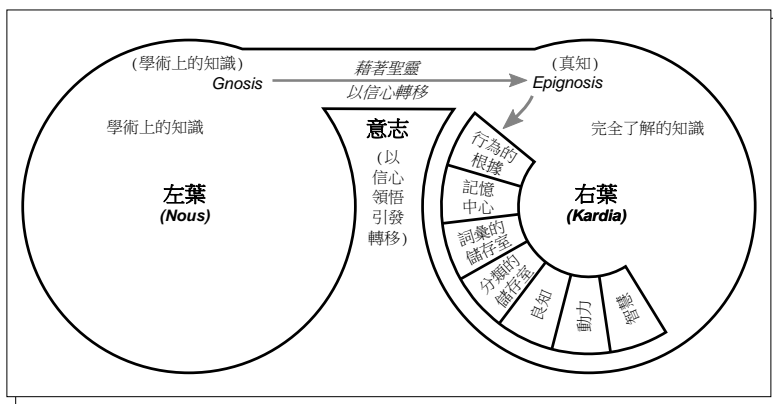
(學術上的知識)
Gnosis

藉著聖靈
以信心轉移

(真知)
Epignosis

學術上的知識

意志
(以信心領悟引發轉移)

完全了解的知識

左葉
(Nous)

行為的根據
記憶中心
詞彙的儲存室
分類的儲存室
良知
動力
智慧

右葉
(Kardia)